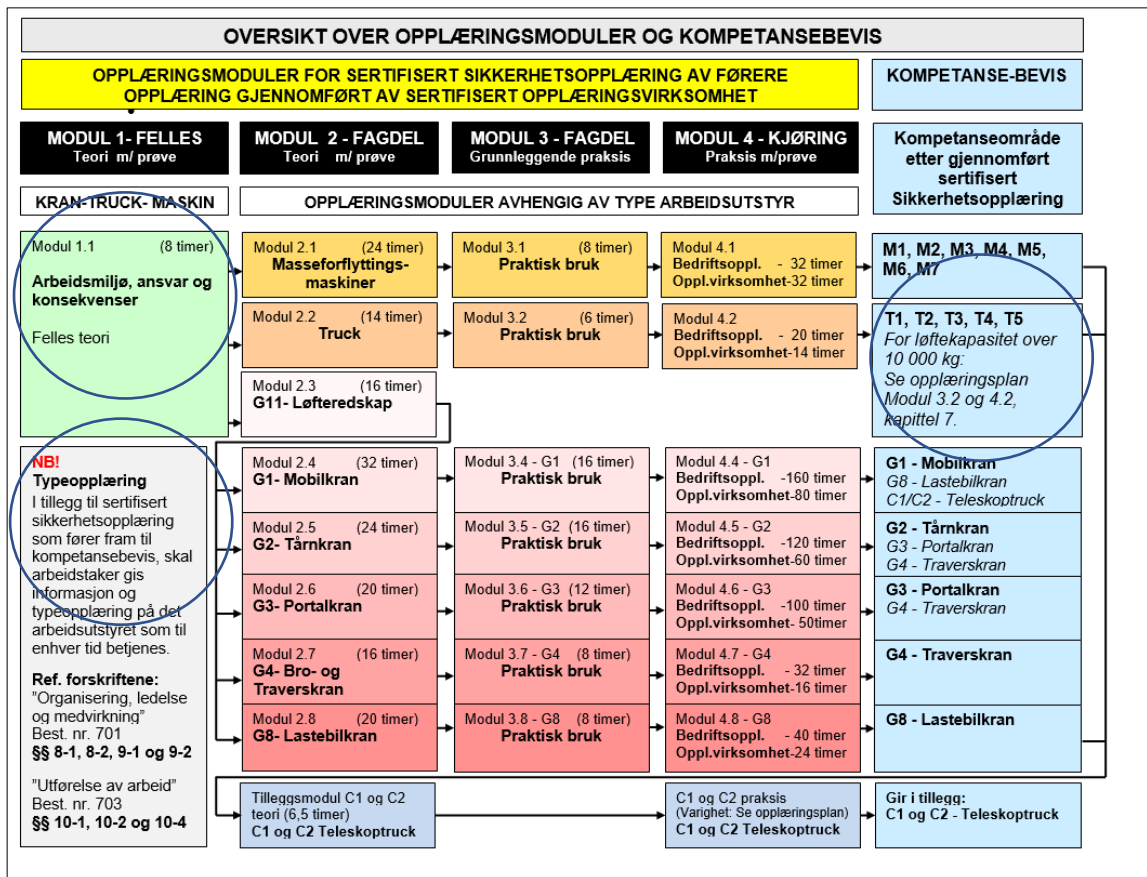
OVERSIKT OVER OPPLÆRINGSMODULER OG KOMPETANSEBEVIS

OPPLÆRINGSMODULER FOR SERTIFISERT SIKKERHETSOPPLÆRING AV FØRERE
OPPLÆRING GJENNOMFØRT AV SERTIFISERT OPPLÆRINGSVIRKSOMHET

KOMPETANSE-BEVIS

MODUL 1- FELLES
Teori m/ prøve

MODUL 2 - FAGDEL
Teori m/ prøve

MODUL 3 - FAGDEL
Grunnleggende praksis

MODUL 4 - KJØRING
Praksis m/prøve

Kompetanseområde etter gjennomført sertifisert Sikkerhetsopplæring

KRAN-TRUCK- MASKIN

OPPLÆRINGSMODULER AVHENGIG AV TYPE ARBEIDSUTSTYR

Modul 1.1 (8 timer)
Arbeidsmiljø, ansvar og konsekvenser
Felles teori

Modul 2.1 (24 timer)
Masseforflyttings-maskiner

Modul 3.1 (8 timer)
Praktisk bruk

Modul 4.1
Bedriftsoppl. - 32 timer
Oppl.virksomhet-32 timer

M1, M2, M3, M4, M5, M6, M7

Modul 2.2 (14 timer)
Truck

Modul 3.2 (6 timer)
Praktisk bruk

Modul 4.2
Bedriftsoppl. - 20 timer
Oppl.virksomhet-14 timer

T1, T2, T3, T4, T5
For løftekapasitet over 10 000 kg:
Se opplæringsplan Modul 3.2 og 4.2, kapittel 7.

Modul 2.3 (16 timer)
G11- Løfteredskap

NB!
Typeopplæring
I tillegg til sertifisert sikkerhetsopplæring som fører fram til kompetansebevis, skal arbeidstaker gis informasjon og typeopplæring på det arbeidsutstyret som til enhver tid betjenes.

Ref. forskriftene:
"Organisering, ledelse og medvirkning"
Best. nr. 701
§§ 8-1, 8-2, 9-1 og 9-2

"Utførelse av arbeid"
Best. nr. 703
§§ 10-1, 10-2 og 10-4

Modul 2.4 (32 timer)
G1- Mobilkran

Modul 3.4 - G1 (16 timer)
Praktisk bruk

Modul 4.4 - G1
Bedriftsoppl. -160 timer
Oppl.virksomhet-80 timer

G1 - Mobilkran
G8 - Lastebilkran
C1/C2 - Teleskoptruck

Modul 2.5 (24 timer)
G2- Tårnkran

Modul 3.5 - G2 (16 timer)
Praktisk bruk

Modul 4.5 - G2
Bedriftsoppl. -120 timer
Oppl.virksomhet-60 timer

G2 - Tårnkran
G3 - Portalkran
G4 - Traverskran

Modul 2.6 (20 timer)
G3- Portalkran

Modul 3.6 - G3 (12 timer)
Praktisk bruk

Modul 4.6 - G3
Bedriftsoppl. -100 timer
Oppl.virksomhet- 50timer

G3 - Portalkran
G4 - Traverskran

Modul 2.7 (16 timer)
G4- Bro- og Traverskran

Modul 3.7 - G4 (8 timer)
Praktisk bruk

Modul 4.7 - G4
Bedriftsoppl. - 32 timer
Oppl.virksomhet-16 timer

G4 - Traverskran

Modul 2.8 (20 timer)
G8- Lastebilkran

Modul 3.8 - G8 (8 timer)
Praktisk bruk

Modul 4.8 - G8
Bedriftsoppl. - 40 timer
Oppl.virksomhet-24 timer

G8 - Lastebilkran

Tilleggsmodul C1 og C2 teori (6,5 timer)
C1 og C2 Teleskoptruck

C1 og C2 praksis
(Varighet: Se opplæringsplan)
C1 og C2 Teleskoptruck

Gir i tillegg:
C1 og C2 - Teleskoptruck